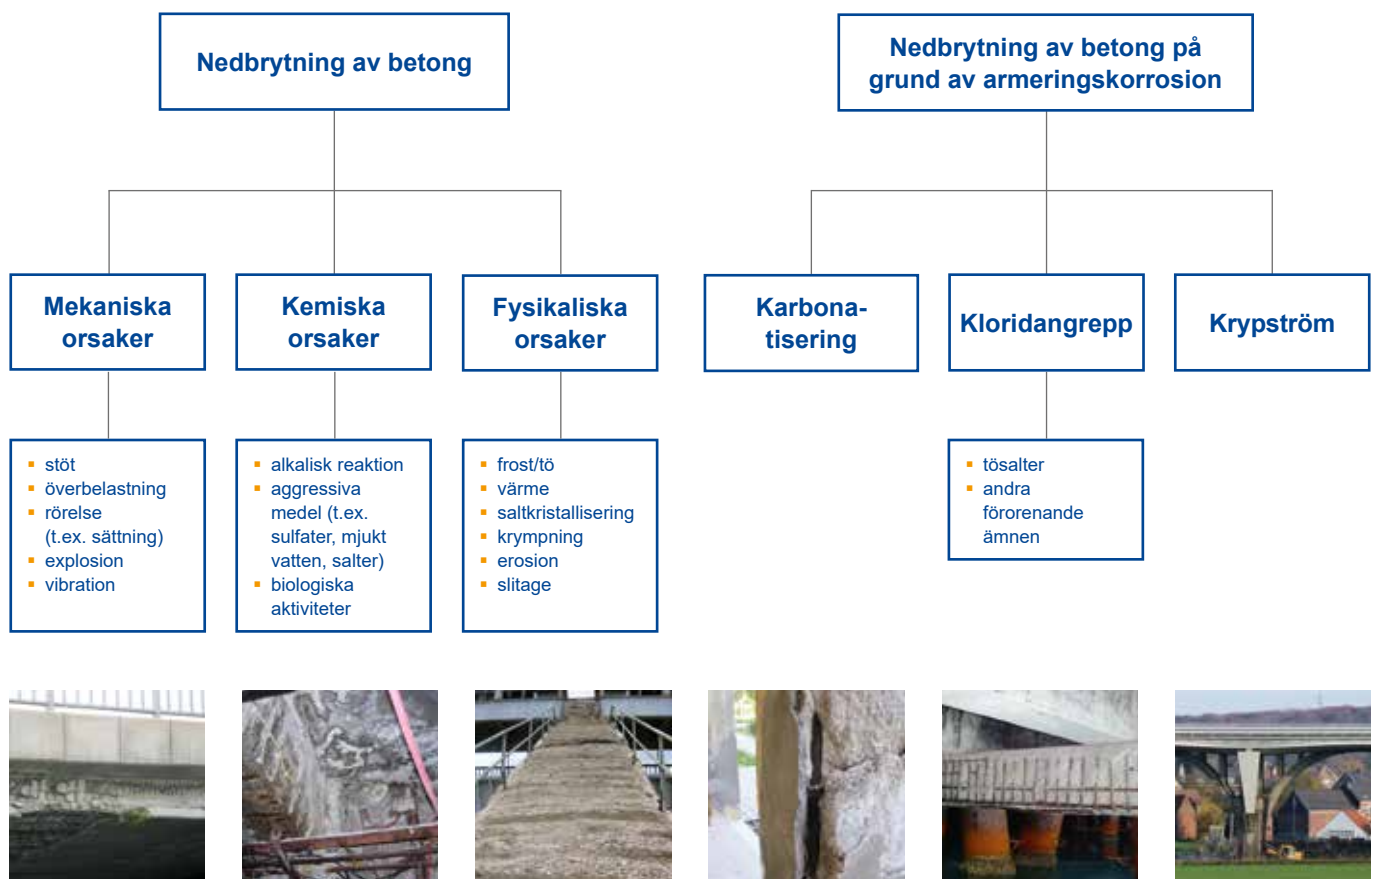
Nedbrytning av betong

Nedbrytning av betong på grund av armeringskorrosion

Mekaniska orsaker

Kemiska orsaker

Fysikaliska orsaker

Karbonatisering

Kloridangrepp

Krypström

- stöt
- överbelastning
- rörelse (t.ex. sättning)
- explosion
- vibration

- alkalisk reaktion
- aggressiva medel (t.ex. sulfater, mjukt vatten, salter)
- biologiska aktiviteter

- frost/tö
- värme
- saltkristallisering
- krympning
- erosion
- slitage

- tösalter
- andra förorenande ämnen